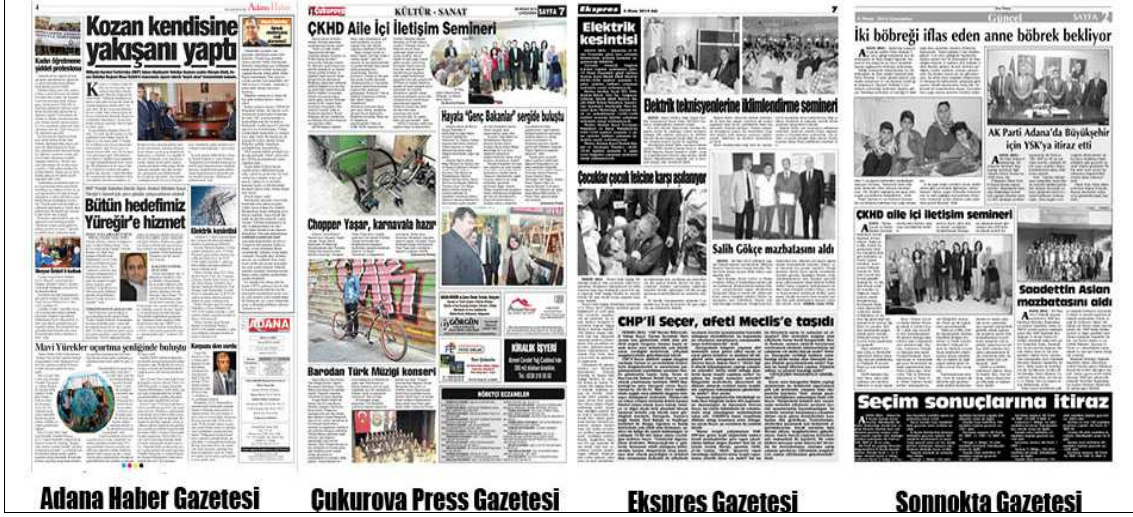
4

Adana Haber

Kozan kendisine yakışanı yaptı

Kadın öğretmene şiddet protestosu

Bütün hedefimiz Yüreğir'e hizmet

Elektrik kesintisi

Mavi Yürekler uçurtma şenliğinde buluştu

ADANA

Çukurova

KÜLTÜR - SANAT

SAYFA 7

ÇKHD Aile içi İletişim Semineri

Hayala "Genç Bakanlar" sergide buluştu

Chopper Yaşar, karnavala hazır

Barodan Türk Müziği konseri

KİRALIK İŞYERİ

NÖBETÇİ ECZANELER

Ekspres

7

Elektrik kesintisi

Elektrik teknisyenlerine iklimlendirme semineri

Çocuklar çocuk felcine karşı aşılanıyor

Salih Gökçe mazbatasını aldı

CHP'li Seçer, afeti Meclis'e taşıdı

Güncel

SAYFA 2

İki böbreği iflas eden anne böbrek bekliyor

AK Parti Adana'da Büyükşehir için YSK'ya itiraz etti

ÇKHD aile içi iletişim semineri

Saadettin Aslan mazbatasını aldı

Seçim sonuçlarına itiraz

Adana Haber Gazetesi

Çukurova Press Gazetesi

Ekspres Gazetesi

Sonnokta Gazetesi